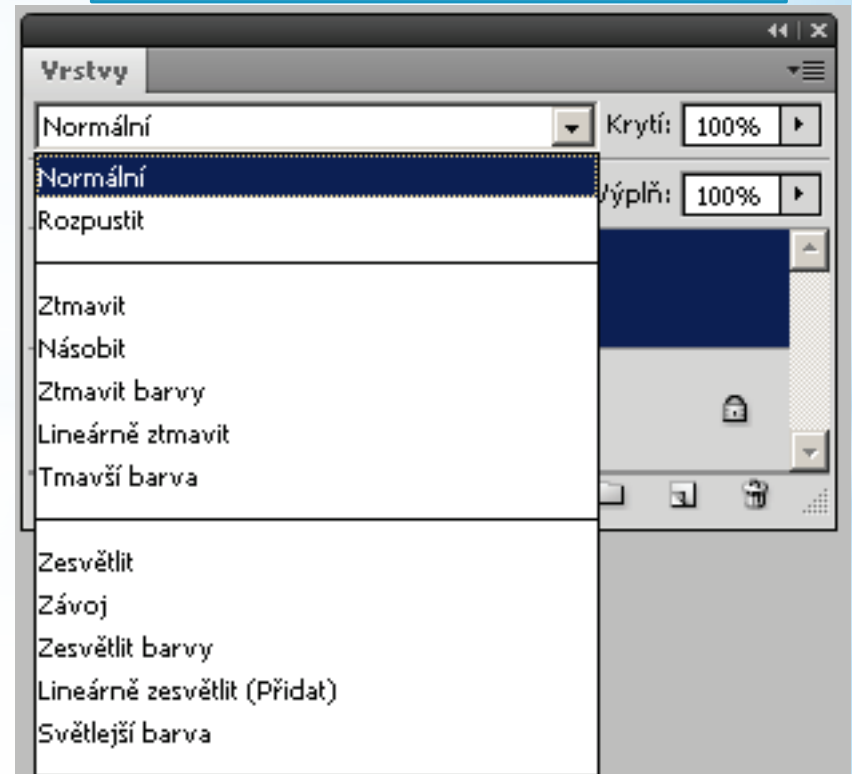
Vrstvy

Normální

Krytí: 100%

Normální
Rozpustit

Výplň: 100%

Ztmavit
Násobit
Ztmavit barvy
Lineárně ztmavit
Tmavší barva

Zesvětlit
Závoj
Zesvětlit barvy
Lineárně zesvětlit (Přidat)
Světlejší barva